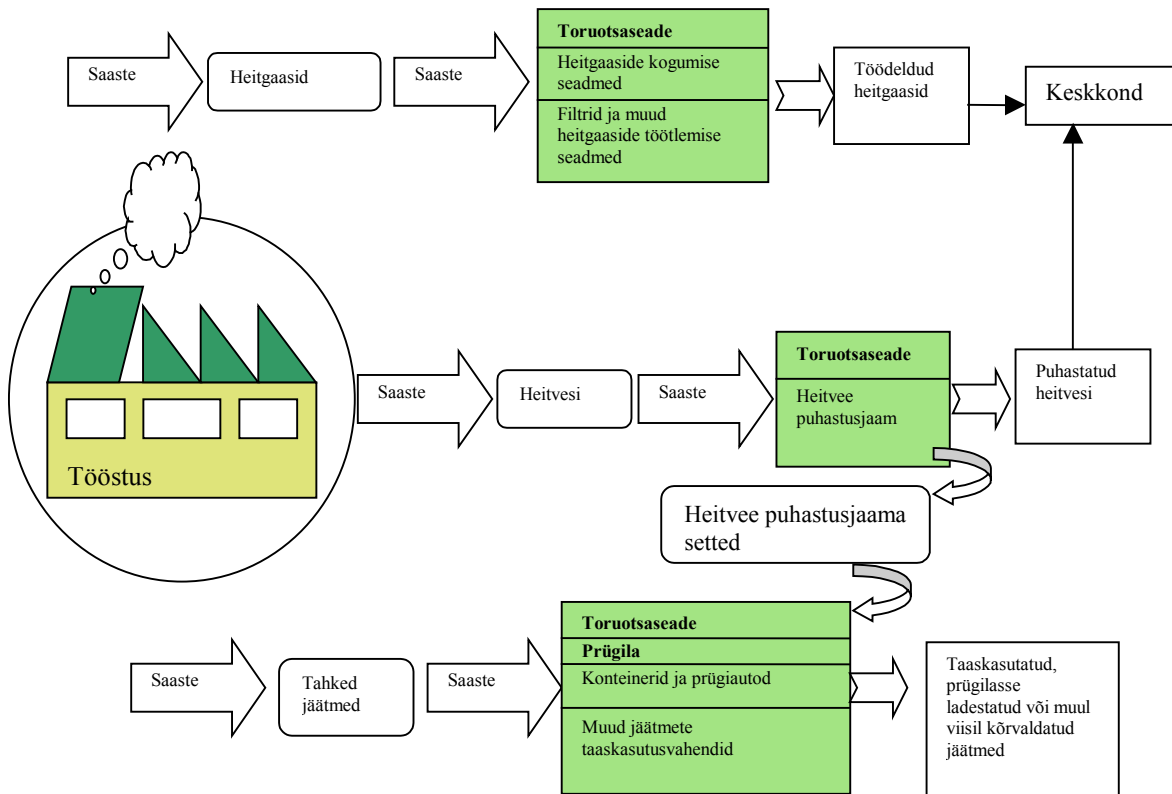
Saaste

Heitgaasid

Saaste

**Toruotsaseade**

Heitgaaside kogumise seadmed

Filtrid ja muud heitgaaside töötlemise seadmed

Töödeldud heitgaasid

Keskkond

Tööstus

Saaste

Heitvesi

Saaste

**Toruotsaseade**

Heitvee puhastusjaam

Puhastatud heitvesi

Heitvee puhastusjaama setted

Saaste

Tahked jäätmed

Saaste

**Toruotsaseade**

**Prügila**

Konteinerid ja prügiautod

Muud jäätmete taaskasutusvahendid

Taaskasutatud, prügilasse ladestatud või muul viisil kõrvaldatud jäätmed